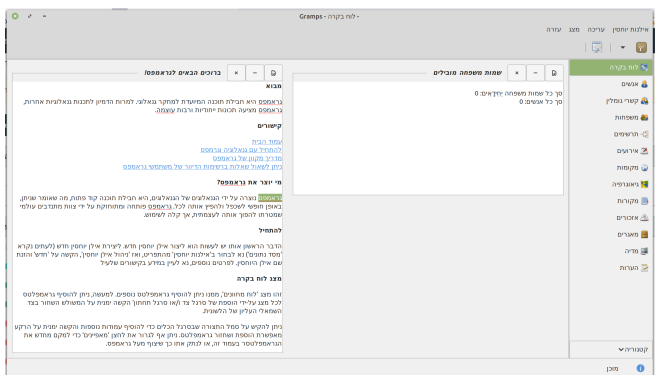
Gramps - לוח בקרה -

אילנות יוחסין עריכה מצב עזרה

לוח בקרה
אנשים
קשרי גומלין
משפחות
תרשימים
אירועים
מקומות
גיאוגרפיה
מקורות
אזכורים
מאגרים
מדיה
הערות

קטגוריה

מוכן

שמות משפחה מובילים

סך כל שמות משפחה ייחודיים: 0
סך כל אנשים: 0

ברוכים הבאים לגראמפס!

מבוא

גראמפס היא תוכנת תוכנה מפותחת למחקר גנאלוגי. למרות הדמיון לתוכנות גנאלוגיות אחרות, גראמפס מציעה תכונות ייחודיות ורבות עוצמה.

קישורים

עמוד הבית
להתחיל עם גנאלוגיה וגראמפס
מדריך מקוון של גראמפס
ניתן לשאול שאלות ברשימת הדיוור של משתמשי גראמפס

מי יוצר את גראמפס?

גראמפס נוצרה על ידי הגנאלוגים של הגנאלוגים, היא תוכנת תוכנה קוד פתוח, מה שאומר שניתן, באופן חופשי לשכפל ולהפיץ אותה לכל. גראמפס מפותחת ומתוחזקת על ידי צוות מתנדבים עולמי שמטרתו להפוך אותה לעוצמתית, אך קלה לשימוש.

להתחיל

הדבר הראשון אותו יש לעשות הוא ליצור אילן יוחסין חדש. ליצירת אילן יוחסין חדש (לעתים נקרא 'מסד נתונים') נא לבחור ב'אילנות יוחסין' מהתפריט, ואז 'ניהול אילן יוחסין', הקשה על 'חדש' והגדרת שם אילן היוחסין. לפרטים נוספים, נא לעיין במדריך בקישורים שלעיל

מצב לוח בקרה

זהו מצב 'לוח מחוונים', ממנו ניתן להוסיף גראמפלטים נוספים. למשאל, ניתן להוסיף גראמפלטים לכל מצב על-ידי הוספת של סרגל צד ו/או סרגל תחתון' הקשה ימנית על המשולש השחור בצד השמאלי העליון של הלשונית.

ניתן להקיש על סמל ההגדרה שבסרגל הכלים כדי להוסיף עמודות נוספות והקשה ימנית על הרקע מאפשרת הוספת ושחזור גראמפלטים. ניתן אף לגרור את לחצן 'מאפיינים' כדי למקם מחדש את הגראמפלטים בעמוד זה, או לנתק אותו כך שיצוף מעל גראמפס.